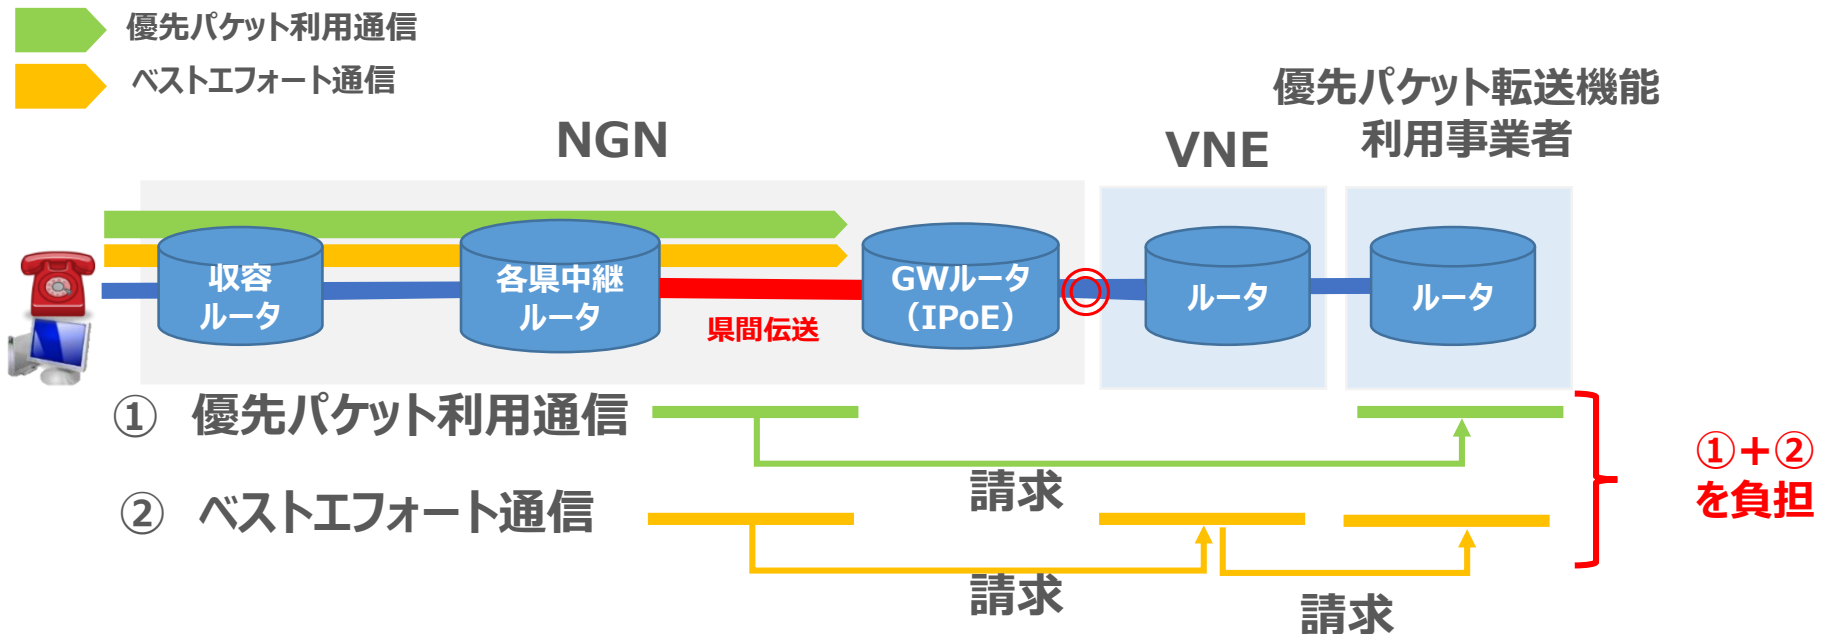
優先パケット利用通信

ベストエフォート通信

優先パケット転送機能利用事業者

NGN

VNE

収容ルータ

各県中継ルータ

県間伝送

GWルータ（IPoE）

ルータ

ルータ

① 優先パケット利用通信

請求

② ベストエフォート通信

請求

請求

①＋②を負担